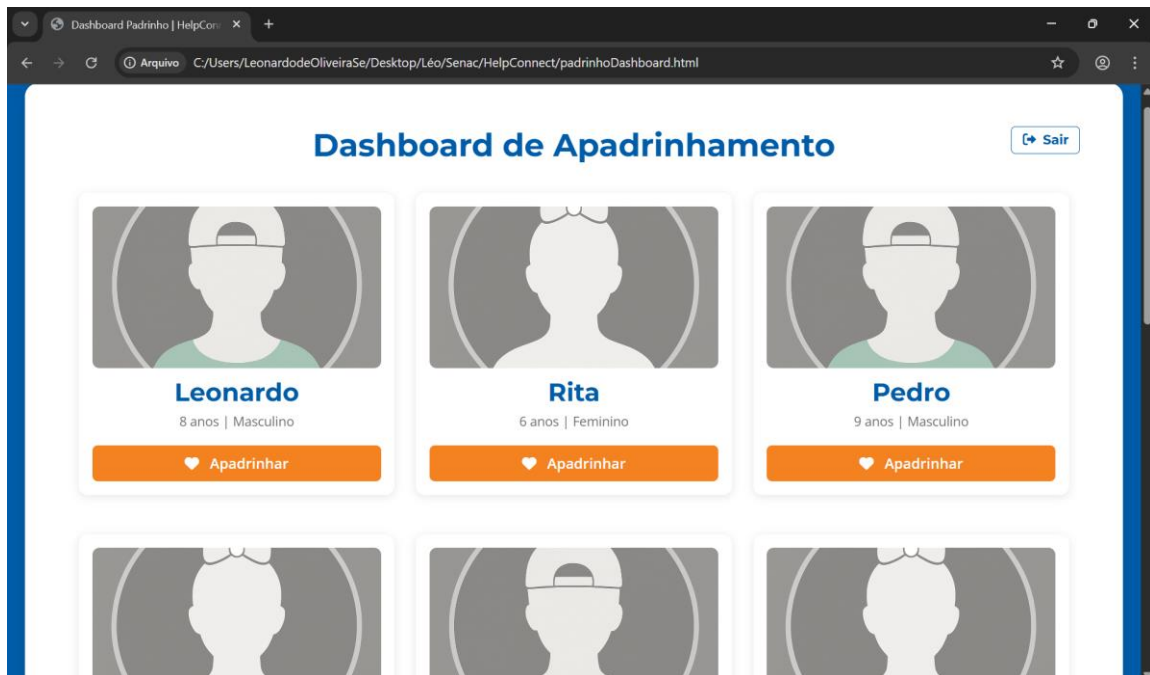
Dashboard Padrinho | HelpConn

Arquivo C:/Users/LeonardodeOliveiraSe/Desktop/Léo/Senac/HelpConnect/padrinhoDashboard.html

Dashboard de Apadrinhamento

Sair

Leonardo
8 anos | Masculino
Apadrinhar

Rita
6 anos | Feminino
Apadrinhar

Pedro
9 anos | Masculino
Apadrinhar